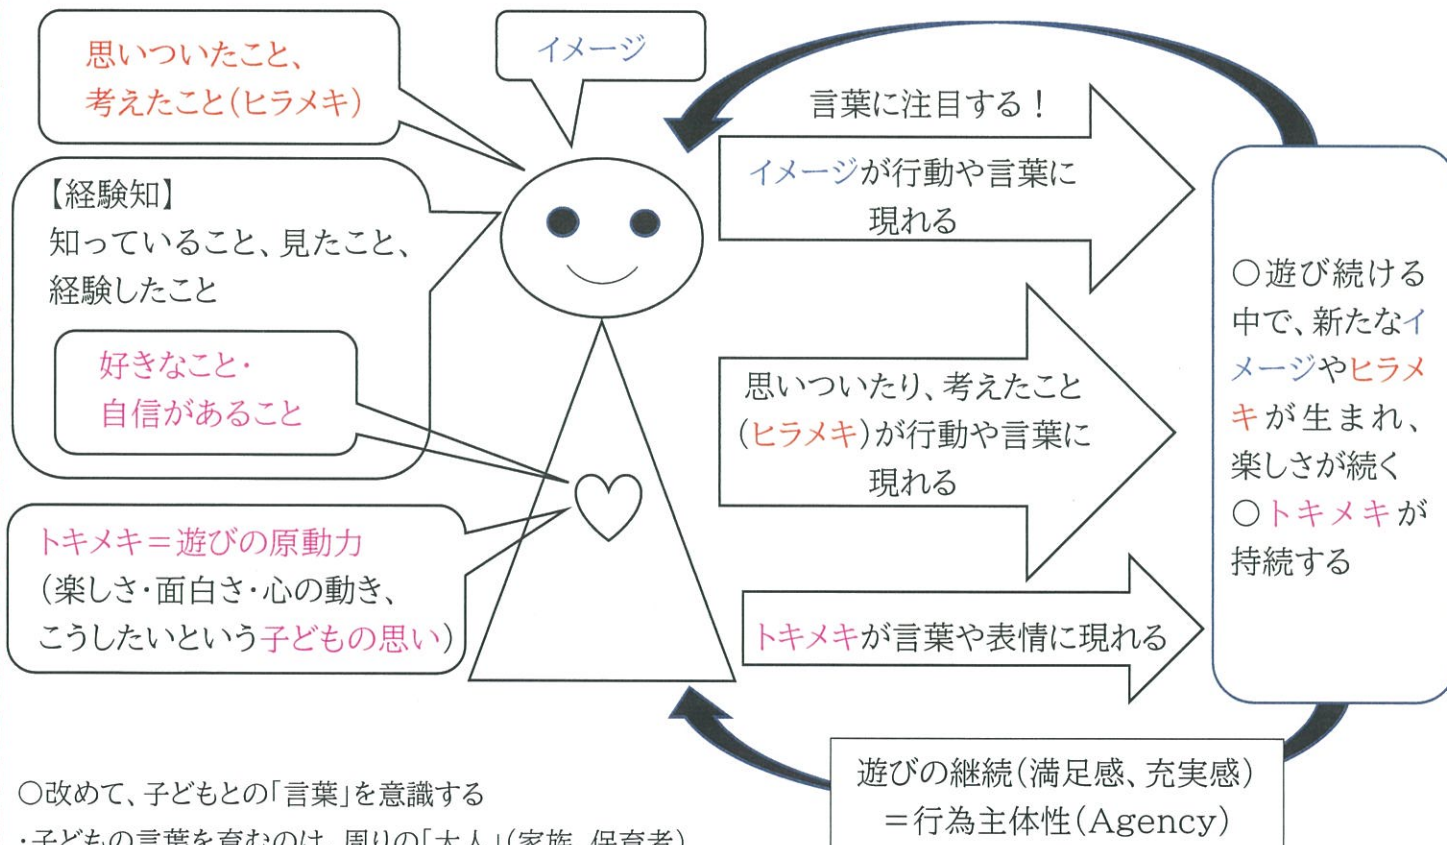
思いついたこと、
考えたこと(ヒラメキ)

イメージ

言葉に注目する！

イメージが行動や言葉に現れる

【経験知】
知っていること、見たこと、経験したこと

好きなこと・
自信があること

思いついたり、考えたこと(ヒラメキ)が行動や言葉に現れる

○遊び続ける中で、新たなイメージやヒラメキが生まれ、楽しさが続く
○トキメキが持続する

トキメキ＝遊びの原動力
(楽しさ・面白さ・心の動き、こうしたいという子どもの思い)

トキメキが言葉や表情に現れる

遊びの継続(満足感、充実感)
＝行為主体性(Agency)

○改めて、子どもとの「言葉」を意識する

・子どもの言葉を育むのは、周りの「大人」(家族、保育者)